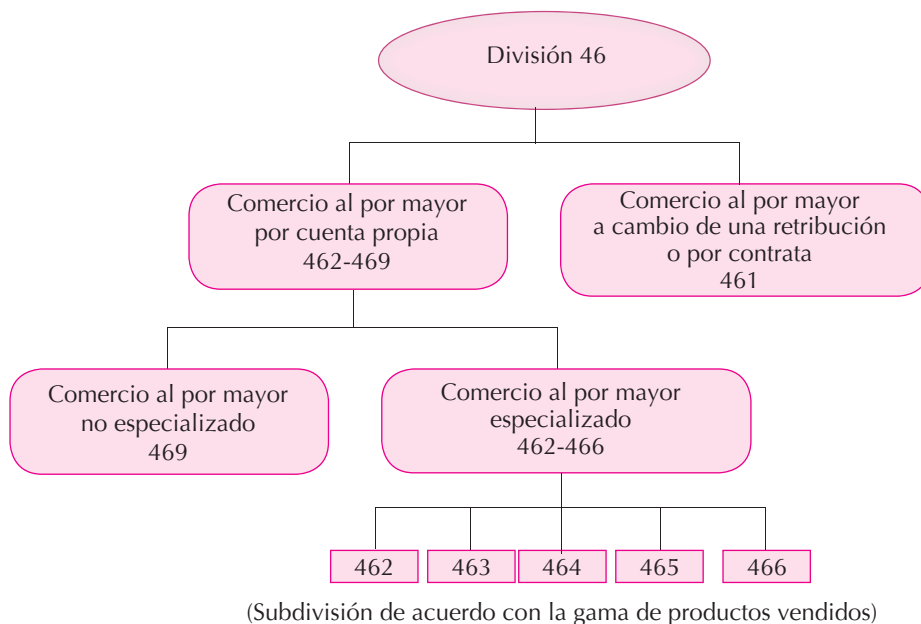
División 46

Comercio al por mayor por cuenta propia 462-469

Comercio al por mayor a cambio de una retribución o por contrata 461

Comercio al por mayor no especializado 469

Comercio al por mayor especializado 462-466

462

463

464

465

466

(Subdivisión de acuerdo con la gama de productos vendidos)